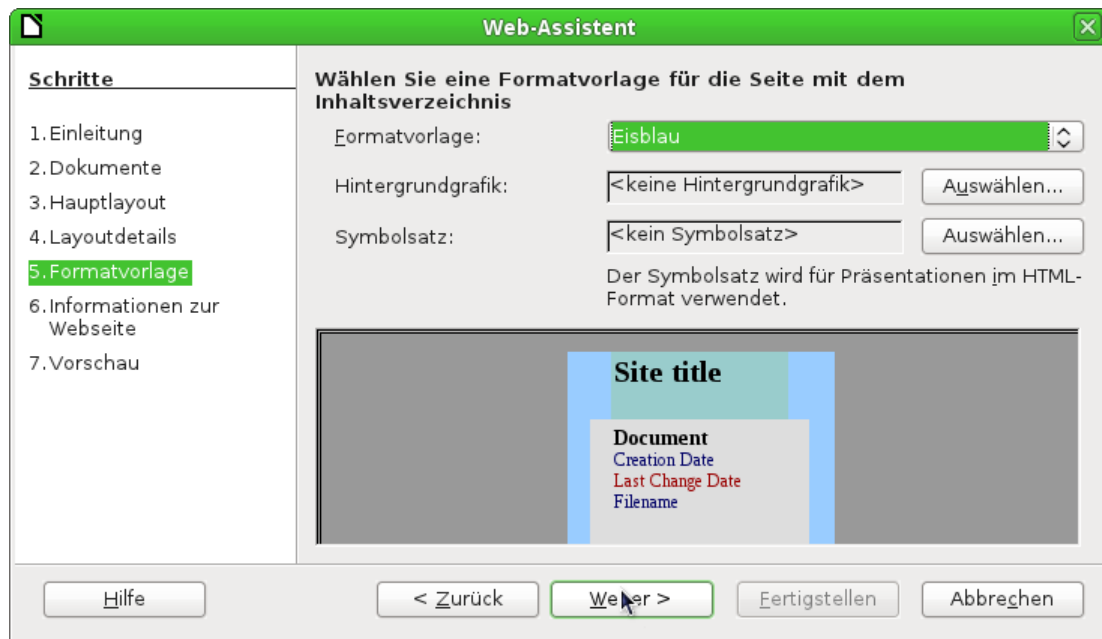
Web-Assistent

Schritte

1. Einleitung
2. Dokumente
3. Hauptlayout
4. Layoutdetails
5. Formatvorlage
6. Informationen zur Webseite
7. Vorschau

Wählen Sie eine Formatvorlage für die Seite mit dem Inhaltsverzeichnis

Formatvorlage: Eisblau

Hintergrundgrafik: <keine Hintergrundgrafik> Auswählen...

Symbolsatz: <kein Symbolsatz> Auswählen...

Der Symbolsatz wird für Präsentationen im HTML-Format verwendet.

Site title

Document
Creation Date
Last Change Date
Filename

Hilfe < Zurück Weiter > Fertigstellen Abbrechen